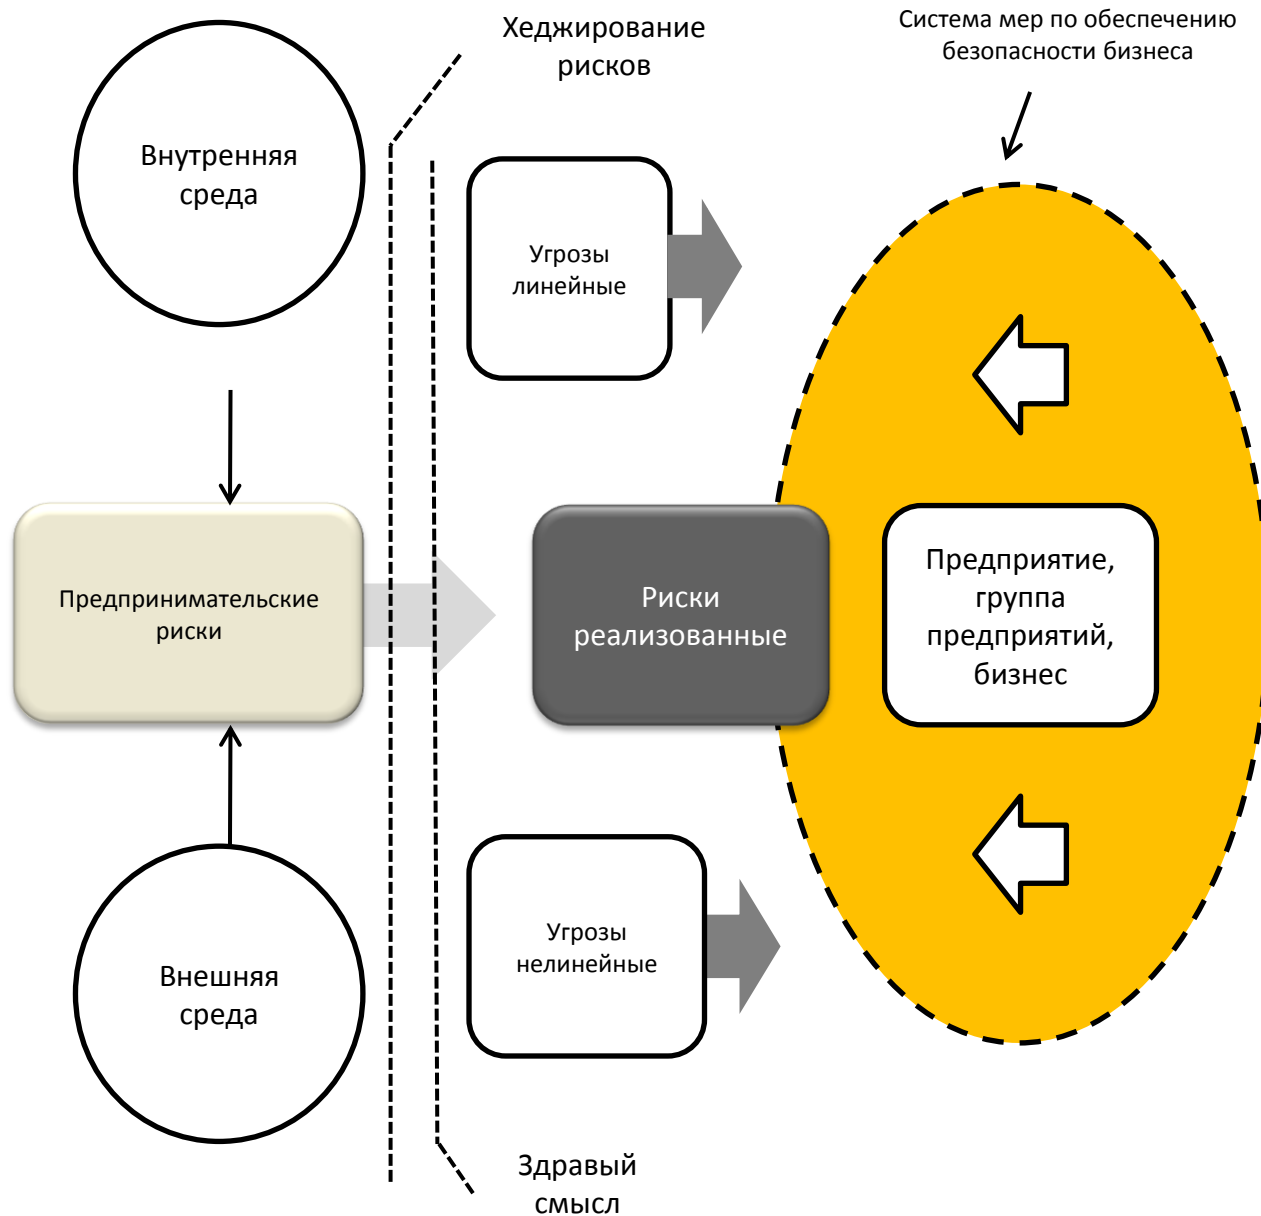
Хеджирование рисков

Система мер по обеспечению безопасности бизнеса

Внутренняя среда

Угрозы линейные

Предпринимательские риски

Риски реализованные

Предприятие, группа предприятий, бизнес

Угрозы нелинейные

Внешняя среда

Здравый смысл